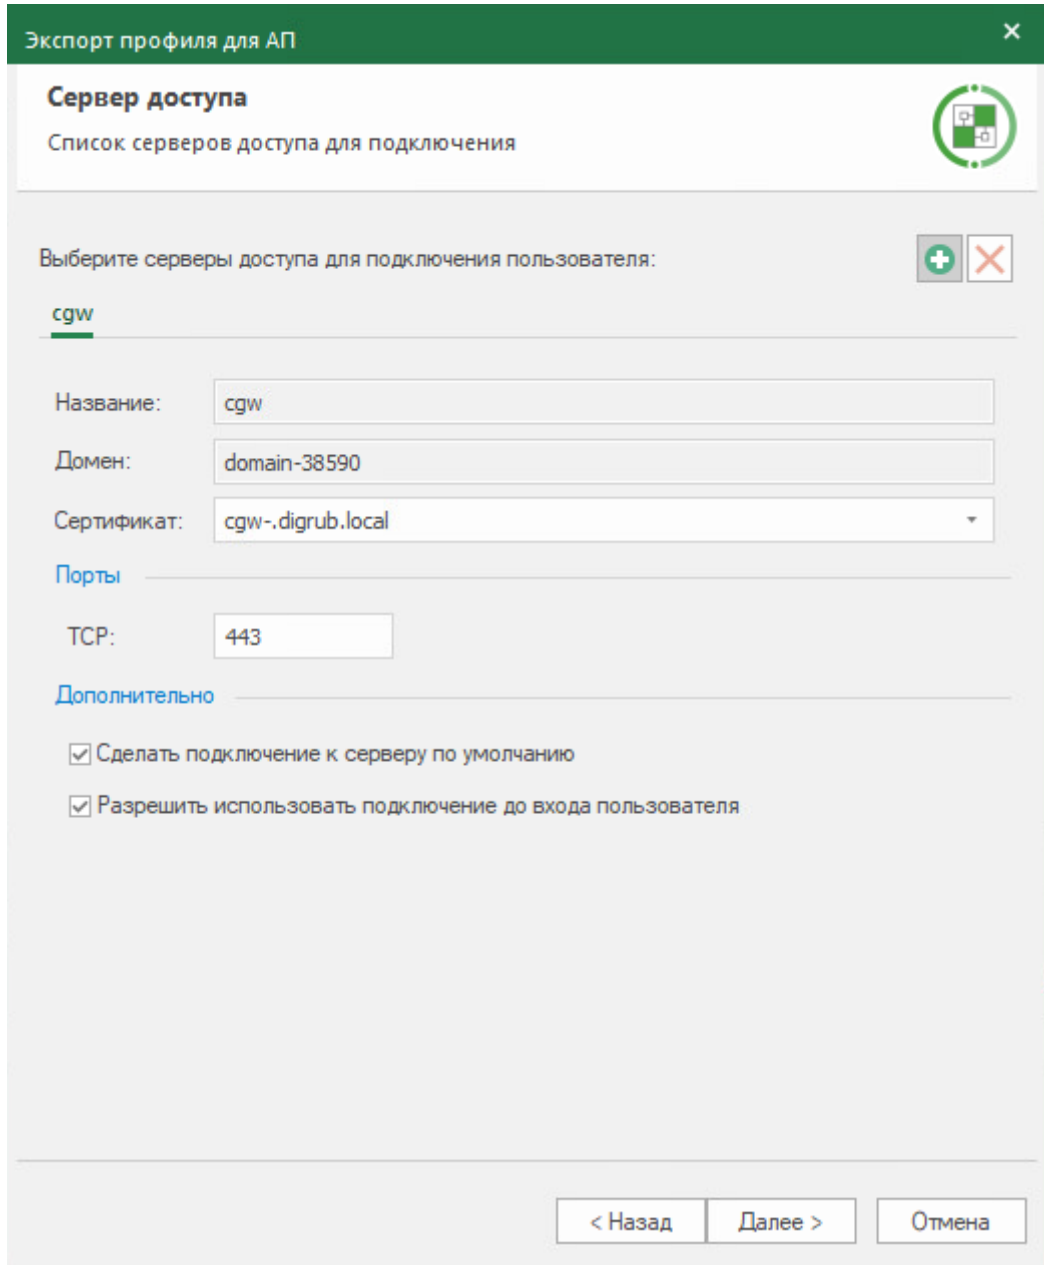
Экспорт профиля для АП

Сервер доступа

Список серверов доступа для подключения

Выберите серверы доступа для подключения пользователя:

cgw

Название: cgw

Домен: domain-38590

Сертификат: cgw-.digrub.local

Порты

TCP: 443

Дополнительно

☑ Сделать подключение к серверу по умолчанию

☑ Разрешить использовать подключение до входа пользователя

< Назад Далее > Отмена